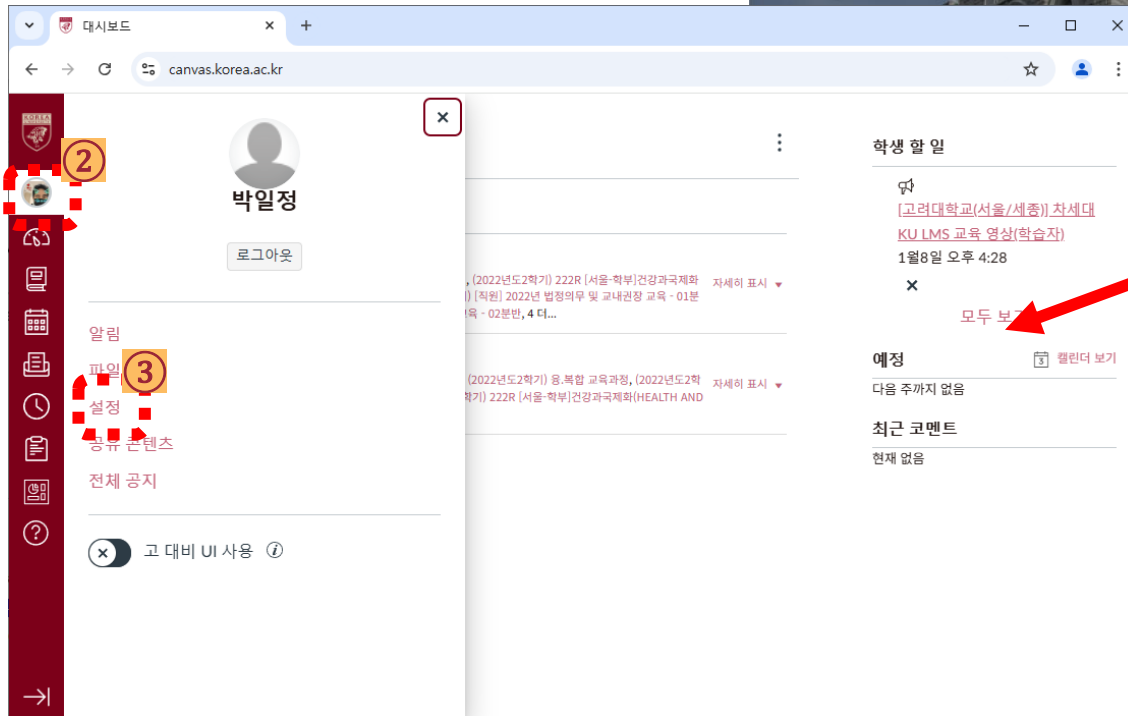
대시보드

canvas.korea.ac.kr

KOREA

②

박일정

로그아웃

알림

파일

③

설정

공유 콘텐츠

전체 공지

고 대비 UI 사용

, (2022년도2학기) 222R [서울-학부]건강과국제화 ) [직원] 2022년 법정의무 및 교내권장 교육 - 01분 육 - 02분반, 4 더...

자세히 표시

(2022년도2학기) 융.복합 교육과정, (2022년도2학 기) 222R [서울-학부]건강과국제화(HEALTH AND

자세히 표시

학생 할 일

[고려대학교(서울/세종)] 차세대 KU LMS 교육 영상(학습자)

1월8일 오후 4:28

모두 보기

예정

캘린더 보기

다음 주까지 없음

최근 코멘트

현재 없음